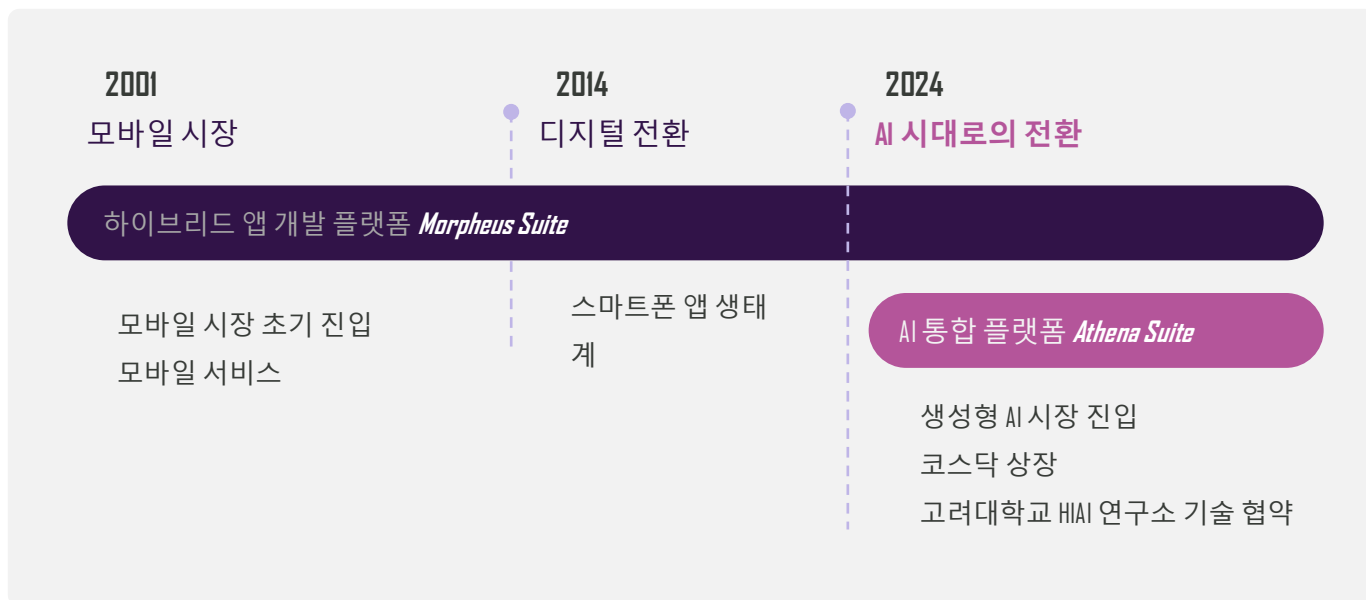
2001
모바일 시장

2014
디지털 전환

2024
AI 시대로의 전환

하이브리드 앱 개발 플랫폼 Morpheus Suite

모바일 시장 초기 진입
모바일 서비스

스마트폰 앱 생태계

AI 통합 플랫폼 Athena Suite

생성형 AI 시장 진입
코스닥 상장
고려대학교 HIAI 연구소 기술 협약